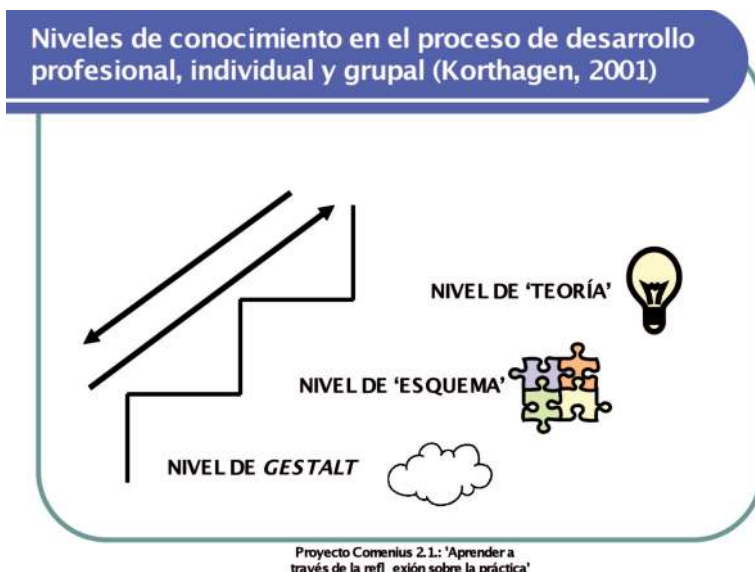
Niveles de conocimiento en el proceso de desarrollo profesional, individual y grupal (Korthagen, 2001)

NIVEL DE 'TEORÍA'

NIVEL DE 'ESQUEMA'

NIVEL DE *GESTALT*

Proyecto Comenius 2.1.: 'Aprender a través de la refl exión sobre la práctica'